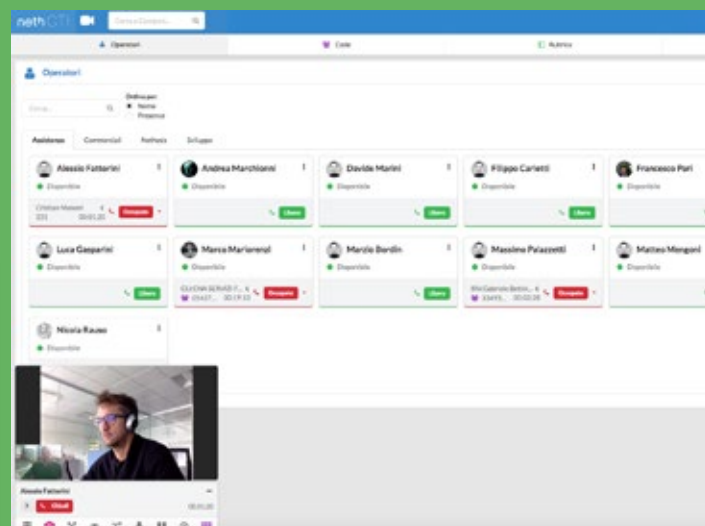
nethCTI Cerca Contatti...

Operatori Code Rubrica

Operatori

Cerca... Ordina per: Nome Presence

Assistenza Commerciali Nethesis Sviluppo

Alessio Fattorini
Disponibile
Cristian Manoni 331 00:01:20 Occupato

Andrea Marchionni
Disponibile
Libero

Davide Marini
Disponibile
Libero

Filippo Carletti
Disponibile
Libero

Francesco Pari
Disponibile

Luca Gasparini
Disponibile
Libero

Marco Mariorenzi
Disponibile
OLICNA SERVIZI F... 03437... 00:19:53 Occupato

Marzio Bordin
Disponibile
Libero

Massimo Palazzetti
Disponibile
Rhi Gabriele Bettin... 33493... 00:02:38 Occupato

Matteo Mengoni
Disponibile

Nicola Rauso
Disponibile

Alessio Fattorini
Chiudi 00:01:20